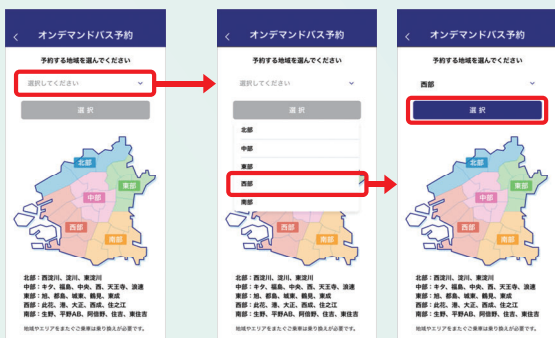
< オンデマンドバス予約

予約する地域を選んでください

選択してください

選択

北部
東部
中部
西部
南部

北部：西淀川、淀川、東淀川
中部：キタ、福島、中央、西、天王寺、浪速
東部：旭、都島、城東、鶴見、東成
西部：此花、港、大正、西成、住之江
南部：生野、平野AB、阿倍野、住吉、東住吉

地域やエリアをまたぐご乗車は乗り換えが必要です。

< オンデマンドバス予約

予約する地域を選んでください

選択してください

選択

北部
中部
東部
西部
南部

北部：西淀川、淀川、東淀川
中部：キタ、福島、中央、西、天王寺、浪速
東部：旭、都島、城東、鶴見、東成
西部：此花、港、大正、西成、住之江
南部：生野、平野AB、阿倍野、住吉、東住吉

地域やエリアをまたぐご乗車は乗り換えが必要です。

< オンデマンドバス予約

予約する地域を選んでください

西部

選択

北部
東部
中部
西部
南部

北部：西淀川、淀川、東淀川
中部：キタ、福島、中央、西、天王寺、浪速
東部：旭、都島、城東、鶴見、東成
西部：此花、港、大正、西成、住之江
南部：生野、平野AB、阿倍野、住吉、東住吉

地域やエリアをまたぐご乗車は乗り換えが必要です。